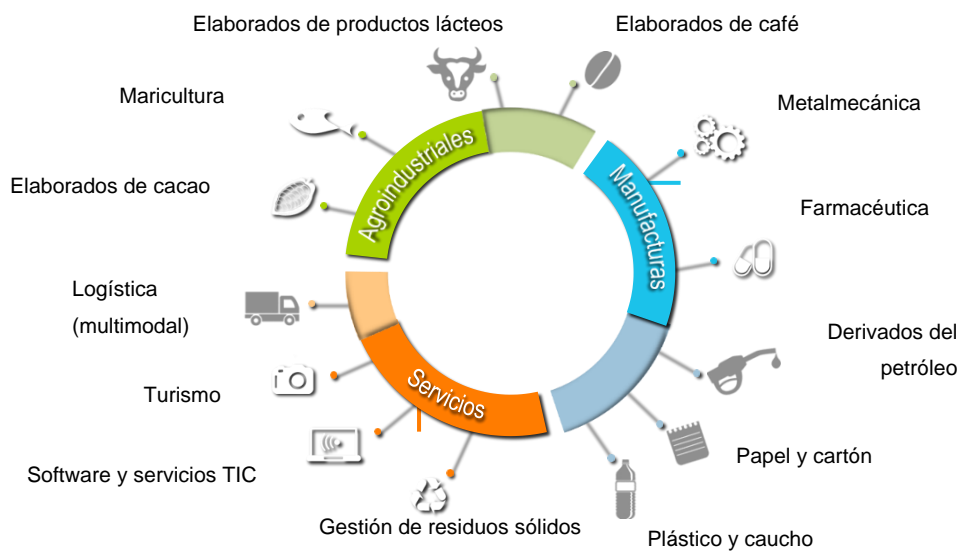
Elaborados de productos lácteos

Elaborados de café

Maricultura

Metalmecánica

Elaborados de cacao

Agroindustriales

Manufacturas

Farmacéutica

Logística (multimodal)

Derivados del petróleo

Turismo

Servicios

Papel y cartón

Software y servicios TIC

Gestión de residuos sólidos

Plástico y caucho